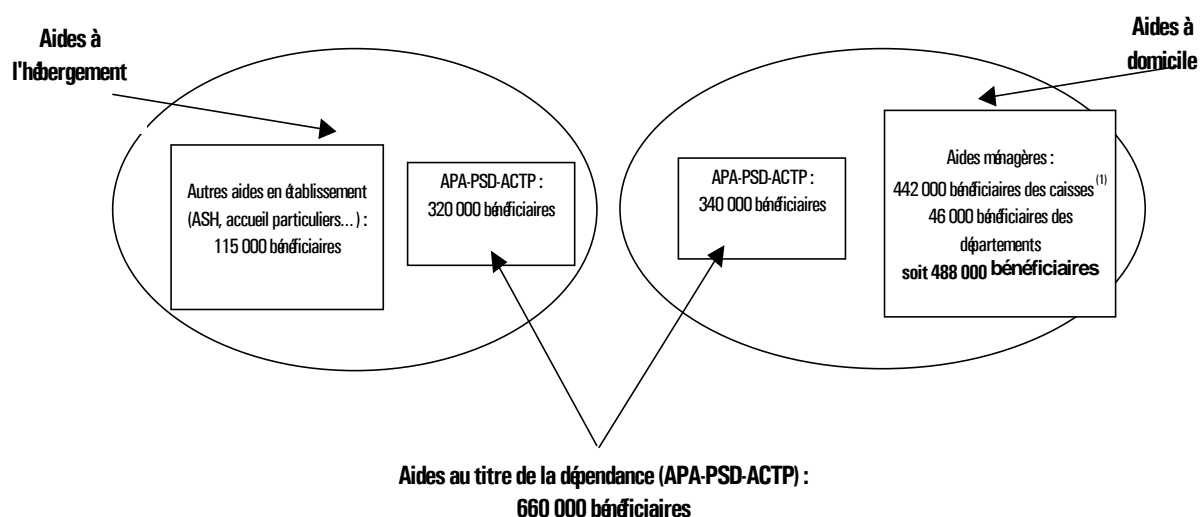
Aides à l'hébergement

Aides à domicile

Autres aides en établissement (ASH, accueil particuliers… ) : 115 000 bénéficiaires

APA-PSD-ACTP : 320 000 bénéficiaires

APA-PSD-ACTP : 340 000 bénéficiaires

Aides ménagères : 442 000 bénéficiaires des caisses$^{(1)}$ 46 000 bénéficiaires des départements soit 488 000 bénéficiaires

Aides au titre de la dépendance (APA-PSD-ACTP) : 660 000 bénéficiaires